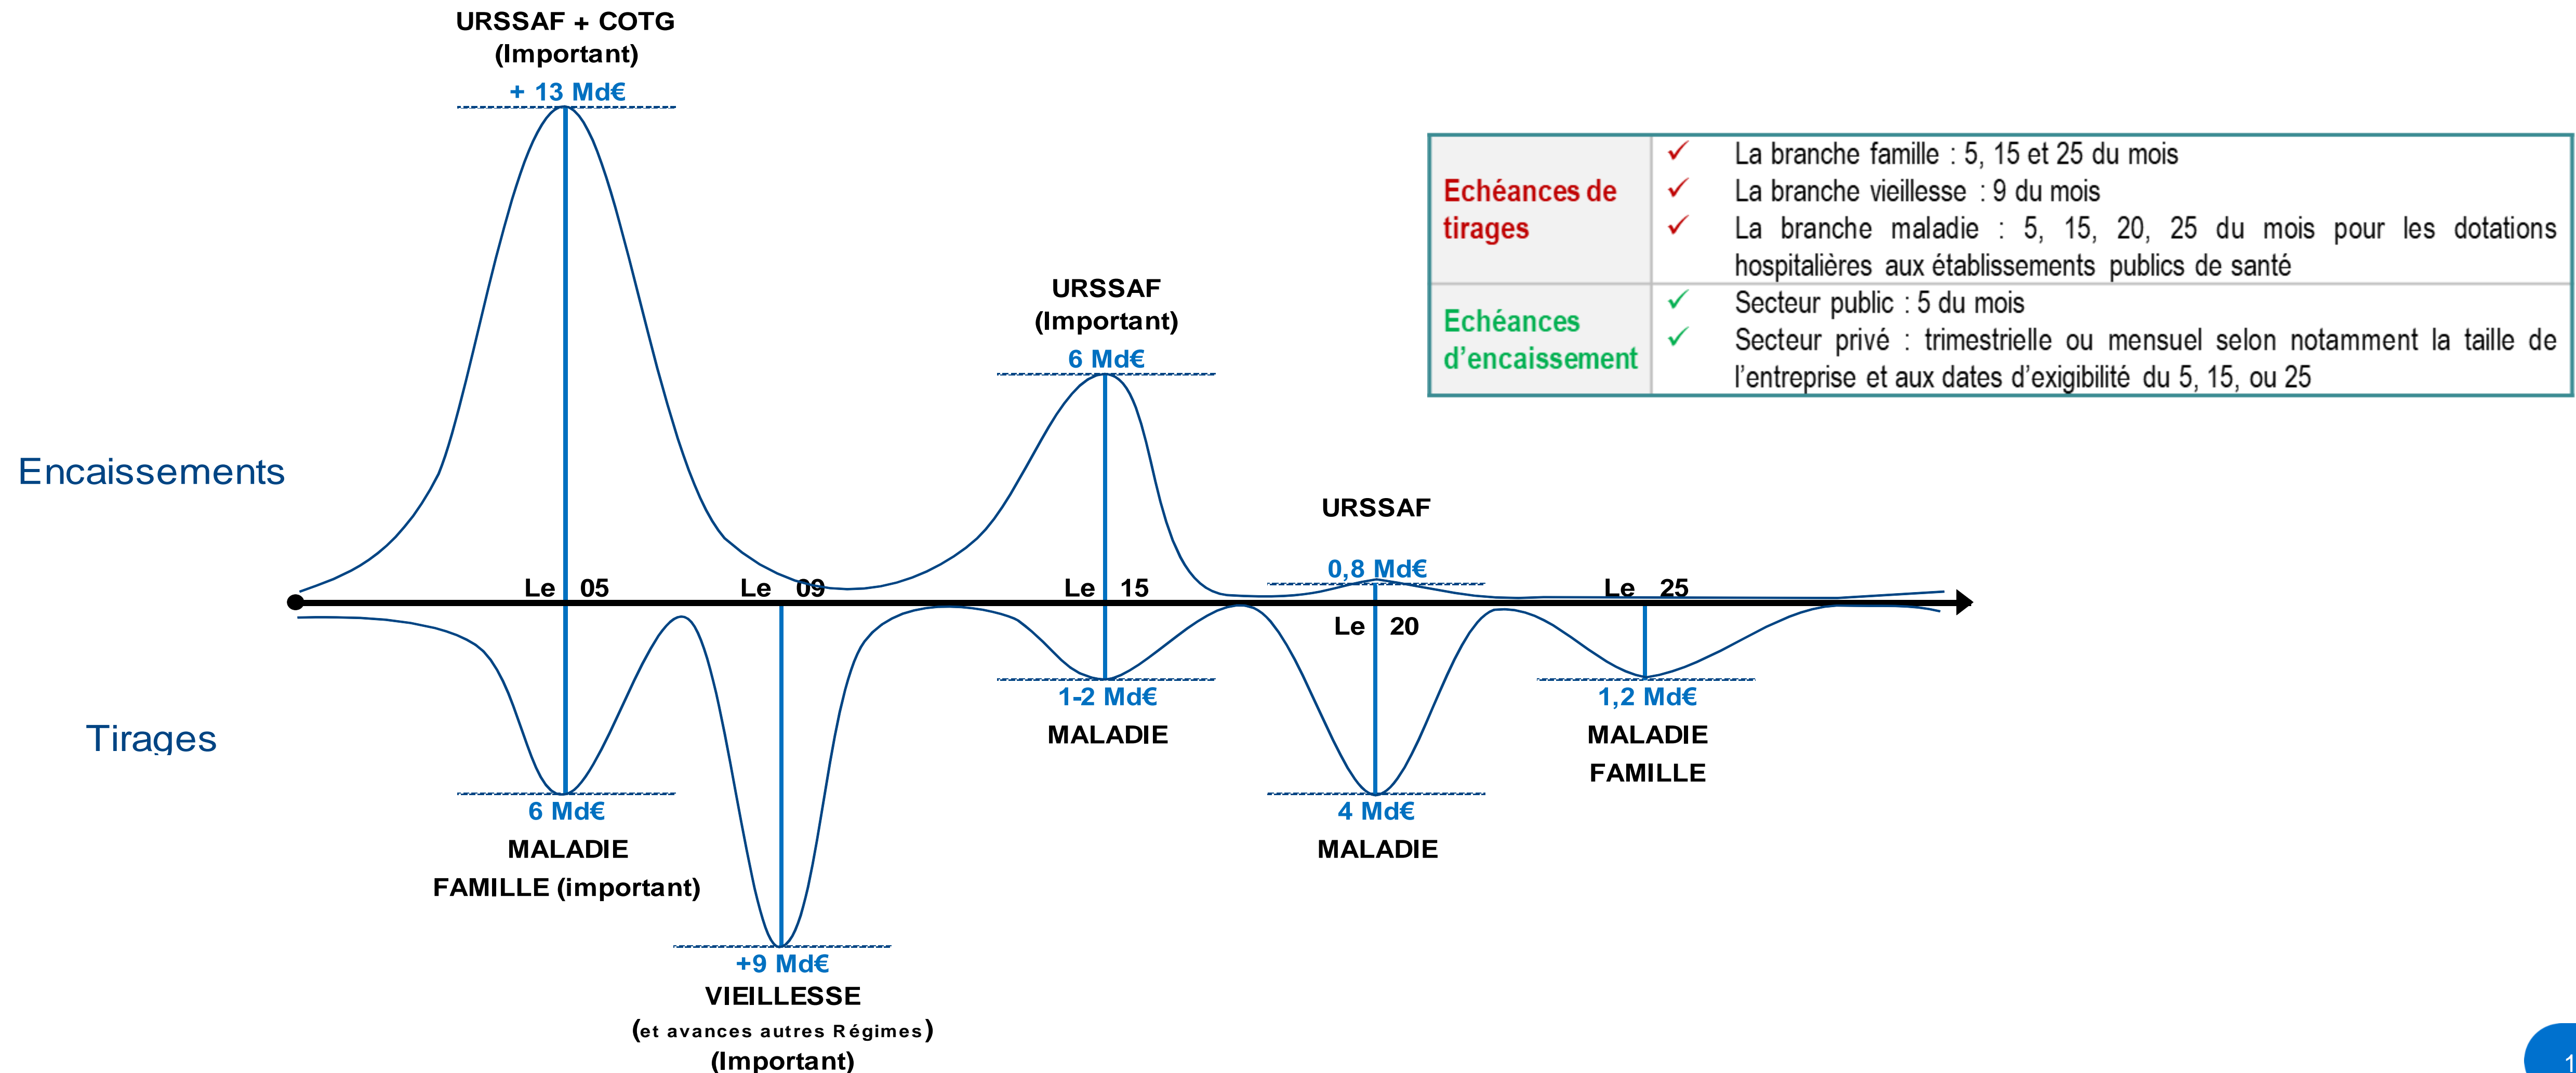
URSSAF + COTG
(Important)
+ 13 Md€

| Echéances de tirages | ✓ La branche famille : 5, 15 et 25 du mois<br>✓ La branche vieillesse : 9 du mois<br>✓ La branche maladie : 5, 15, 20, 25 du mois pour les dotations hospitalières aux établissements publics de santé |
|---|---|
| Echéances d'encaissement | ✓ Secteur public : 5 du mois<br>✓ Secteur privé : trimestrielle ou mensuel selon notamment la taille de l'entreprise et aux dates d'exigibilité du 5, 15, ou 25 |

URSSAF
(Important)
6 Md€

Encaissements

URSSAF
0,8 Md€

Le 05
Le 09
Le 15
Le 25
Le 20

Tirages

1-2 Md€
MALADIE

1,2 Md€
MALADIE
FAMILLE

6 Md€
MALADIE
FAMILLE (important)

4 Md€
MALADIE

+9 Md€
VIEILLESSE
(et avances autres Régimes)
(Important)

1